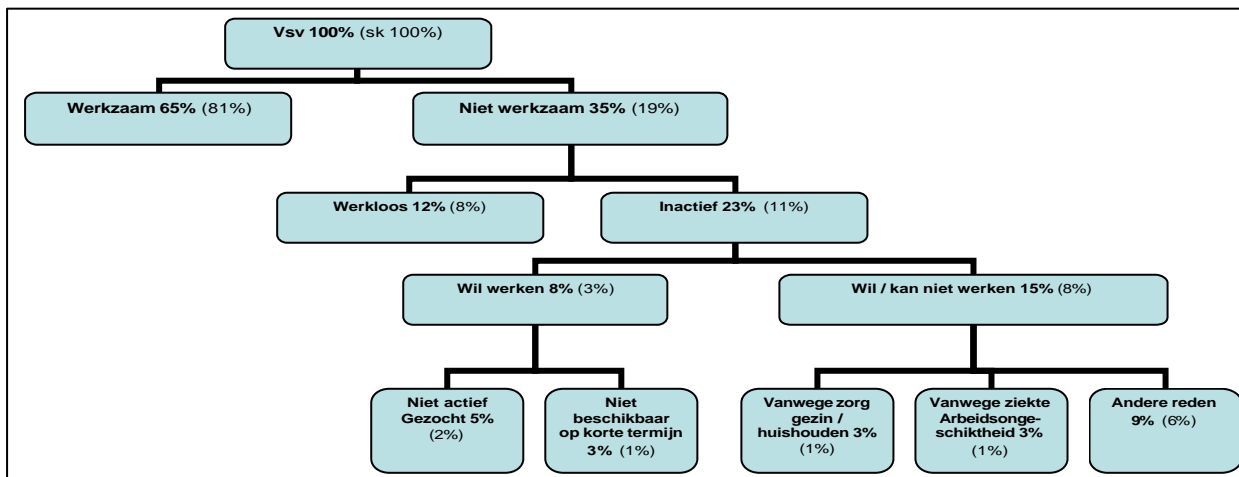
Vsv 100% (sk 100%)

Werkzaam 65% (81%)

Niet werkzaam 35% (19%)

Werkloos 12% (8%)

Inactief 23% (11%)

Wil werken 8% (3%)

Wil / kan niet werken 15% (8%)

Niet actief Gezocht 5% (2%)

Niet beschikbaar op korte termijn 3% (1%)

Vanwege zorg gezin / huishouden 3% (1%)

Vanwege ziekte Arbeidsongeschiktheid 3% (1%)

Andere reden 9% (6%)